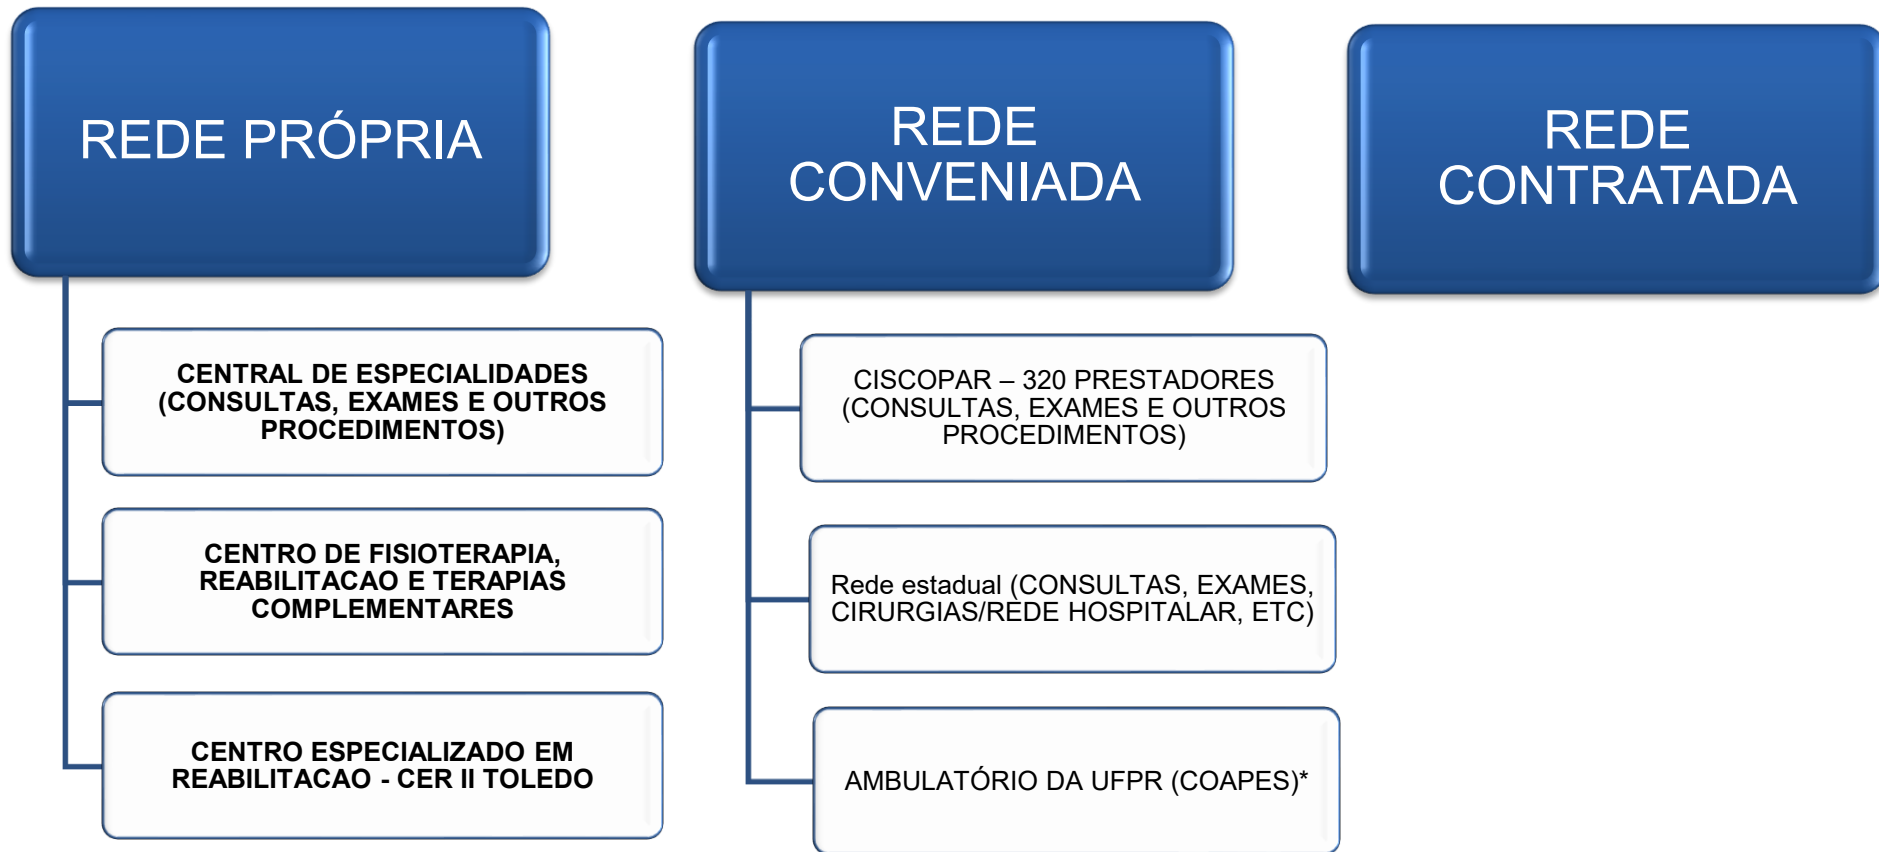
REDE PRÓPRIA

CENTRAL DE ESPECIALIDADES (CONSULTAS, EXAMES E OUTROS PROCEDIMENTOS)

CENTRO DE FISIOTERAPIA, REABILITACAO E TERAPIAS COMPLEMENTARES

CENTRO ESPECIALIZADO EM REABILITACAO - CER II TOLEDO

REDE CONVENIADA

CISCOPAR – 320 PRESTADORES (CONSULTAS, EXAMES E OUTROS PROCEDIMENTOS)

Rede estadual (CONSULTAS, EXAMES, CIRURGIAS/REDE HOSPITALAR, ETC)

AMBULATÓRIO DA UFPR (COAPES)*

REDE CONTRATADA